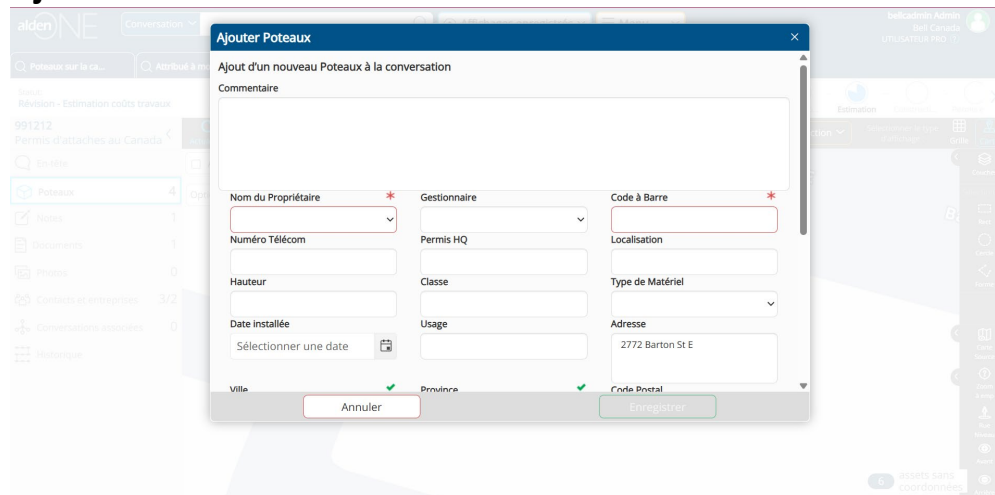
alden ONE
Conversation
bellcadmin Admin
Bell Canada
UTILISATEUR PRO

Poteaux sur la ca...
Attribué à moi

Statut
Révision - Estimation coûts travaux

991212
Permis d'attaches au Canada

Entrée
Poteaux 4
Notes 1
Documents 1
Photos 0
Contacts et entreprises 3/2
Conversations associées 0
Historique

Estimation
Grille

Ajouter Poteaux
×
Ajout d'un nouveau Poteaux à la conversation
Commentaire

Nom du Propriétaire *
Gestionnaire
Code à Barre *
Numéro Télécom
Permis HQ
Localisation
Hauteur
Classe
Type de Matériel
Date installée
Sélectionner une date
Usage
Adresse
2772 Barton St E
Ville
Province
Code Postal

Annuler
Enregistrer

6 assets sans coordonnées